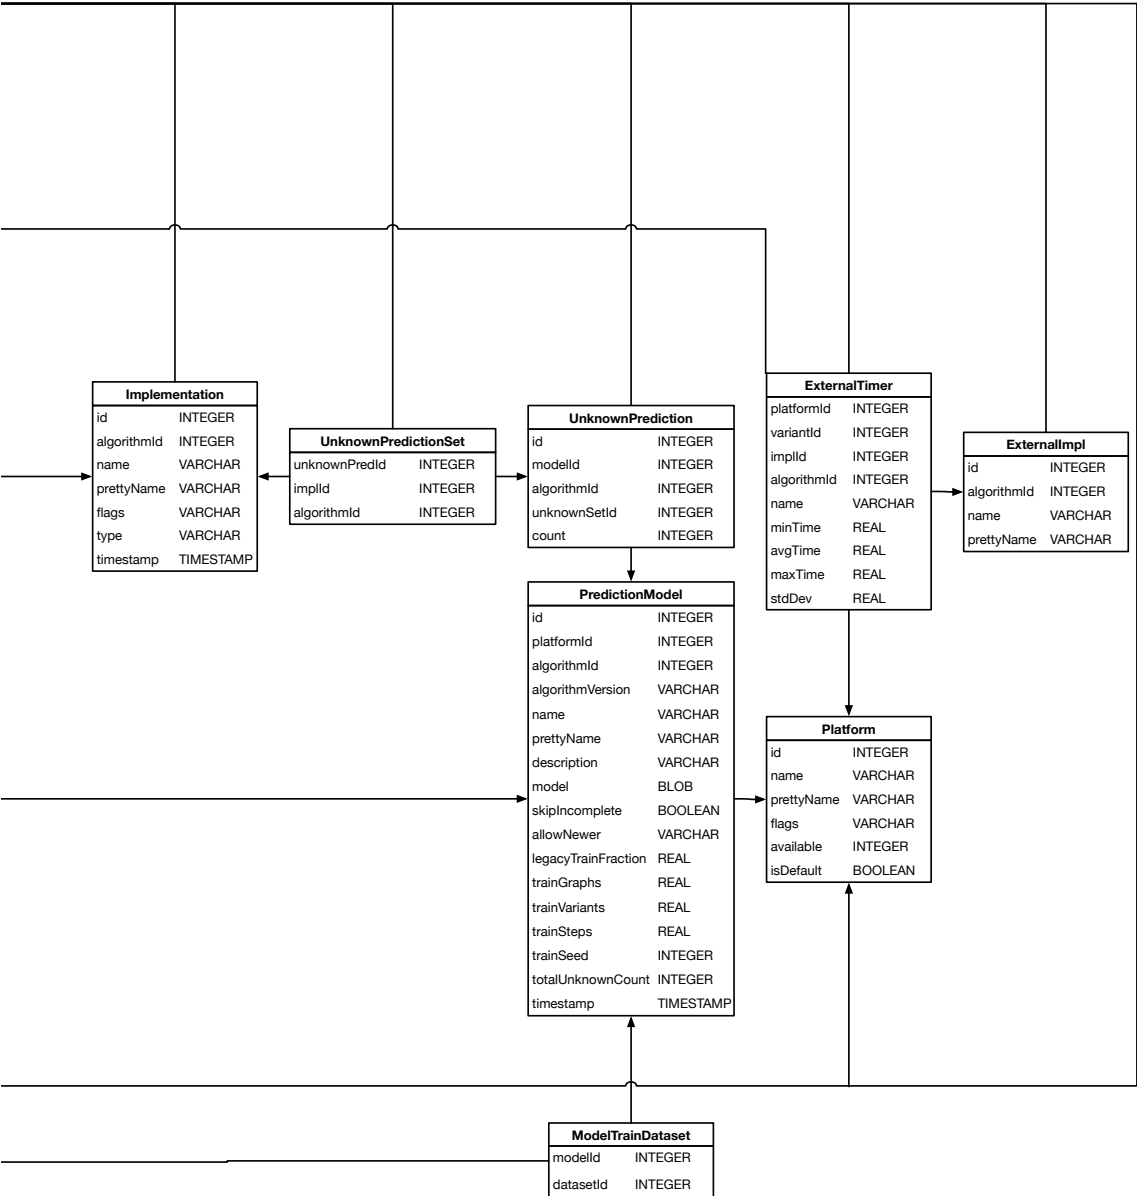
| Implementation | |
|---|---|
| id | INTEGER |
| algorithmId | INTEGER |
| name | VARCHAR |
| prettyName | VARCHAR |
| flags | VARCHAR |
| type | VARCHAR |
| timestamp | TIMESTAMP |

| UnknownPredictionSet | |
|---|---|
| unknownPredId | INTEGER |
| implId | INTEGER |
| algorithmId | INTEGER |

| UnknownPrediction | |
|---|---|
| id | INTEGER |
| modelId | INTEGER |
| algorithmId | INTEGER |
| unknownSetId | INTEGER |
| count | INTEGER |

| ExternalTimer | |
|---|---|
| platformId | INTEGER |
| variantId | INTEGER |
| implId | INTEGER |
| algorithmId | INTEGER |
| name | VARCHAR |
| minTime | REAL |
| avgTime | REAL |
| maxTime | REAL |
| stdDev | REAL |

| ExternalImpl | |
|---|---|
| id | INTEGER |
| algorithmId | INTEGER |
| name | VARCHAR |
| prettyName | VARCHAR |

| PredictionModel | |
|---|---|
| id | INTEGER |
| platformId | INTEGER |
| algorithmId | INTEGER |
| algorithmVersion | VARCHAR |
| name | VARCHAR |
| prettyName | VARCHAR |
| description | VARCHAR |
| model | BLOB |
| skipIncomplete | BOOLEAN |
| allowNewer | VARCHAR |
| legacyTrainFraction | REAL |
| trainGraphs | REAL |
| trainVariants | REAL |
| trainSteps | REAL |
| trainSeed | INTEGER |
| totalUnknownCount | INTEGER |
| timestamp | TIMESTAMP |

| Platform | |
|---|---|
| id | INTEGER |
| name | VARCHAR |
| prettyName | VARCHAR |
| flags | VARCHAR |
| available | INTEGER |
| isDefault | BOOLEAN |

| ModelTrainDataset | |
|---|---|
| modelId | INTEGER |
| datasetId | INTEGER |